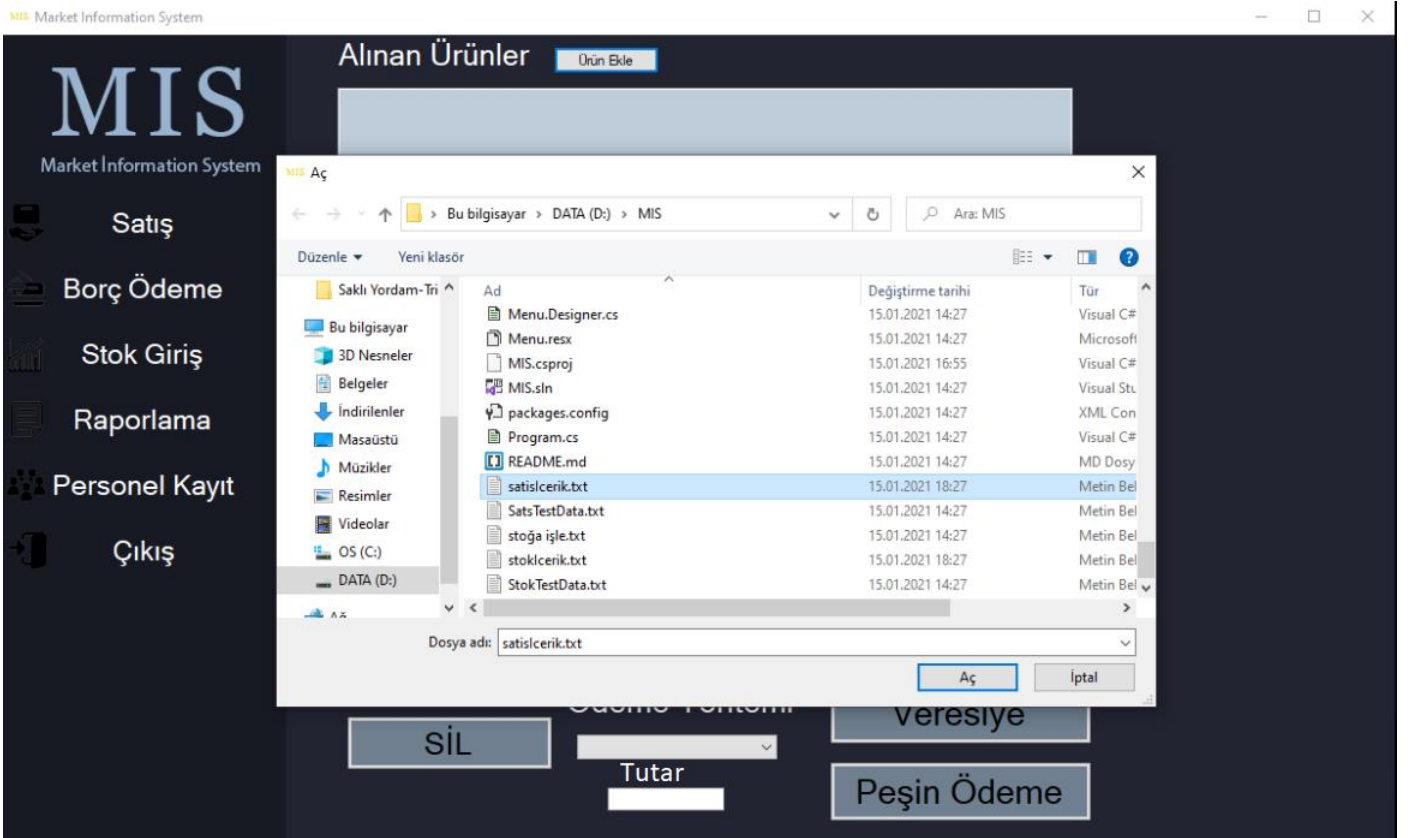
MIS Market Information System

MIS
Market Information System

Satış
Borç Ödeme
Stok Giriş
Raporlama
Personel Kayıt
Çıkış

Alınan Ürünler
Ürün Ekle

MIS Aç
Bu bilgisayar > DATA (D:) > MIS
Ara: MIS
Düzenle
Yeni klasör

Saklı Yordam-Tri
Bu bilgisayar
3D Nesneler
Belgeler
İndirilenler
Masaüstü
Müzikler
Resimler
Videolar
OS (C:)
DATA (D:)
Ağ

| Ad | Değiştirme tarihi | Tür |
|---|---|---|
| Menu.Designer.cs | 15.01.2021 14:27 | Visual C# |
| Menu.resx | 15.01.2021 14:27 | Microsoft |
| MIS.csproj | 15.01.2021 16:55 | Visual C# |
| MIS.sln | 15.01.2021 14:27 | Visual Stu |
| packages.config | 15.01.2021 14:27 | XML Con |
| Program.cs | 15.01.2021 14:27 | Visual C# |
| README.md | 15.01.2021 14:27 | MD Dosy |
| satisIcerik.txt | 15.01.2021 18:27 | Metin Bel |
| SatsTestData.txt | 15.01.2021 14:27 | Metin Bel |
| stoğa işle.txt | 15.01.2021 14:27 | Metin Bel |
| stokIcerik.txt | 15.01.2021 18:27 | Metin Bel |
| StokTestData.txt | 15.01.2021 14:27 | Metin Bel |

Dosya adı: satisIcerik.txt
Aç
İptal

Ödeme Yöntemi
Veresiye
SİL
Tutar
Peşin Ödeme